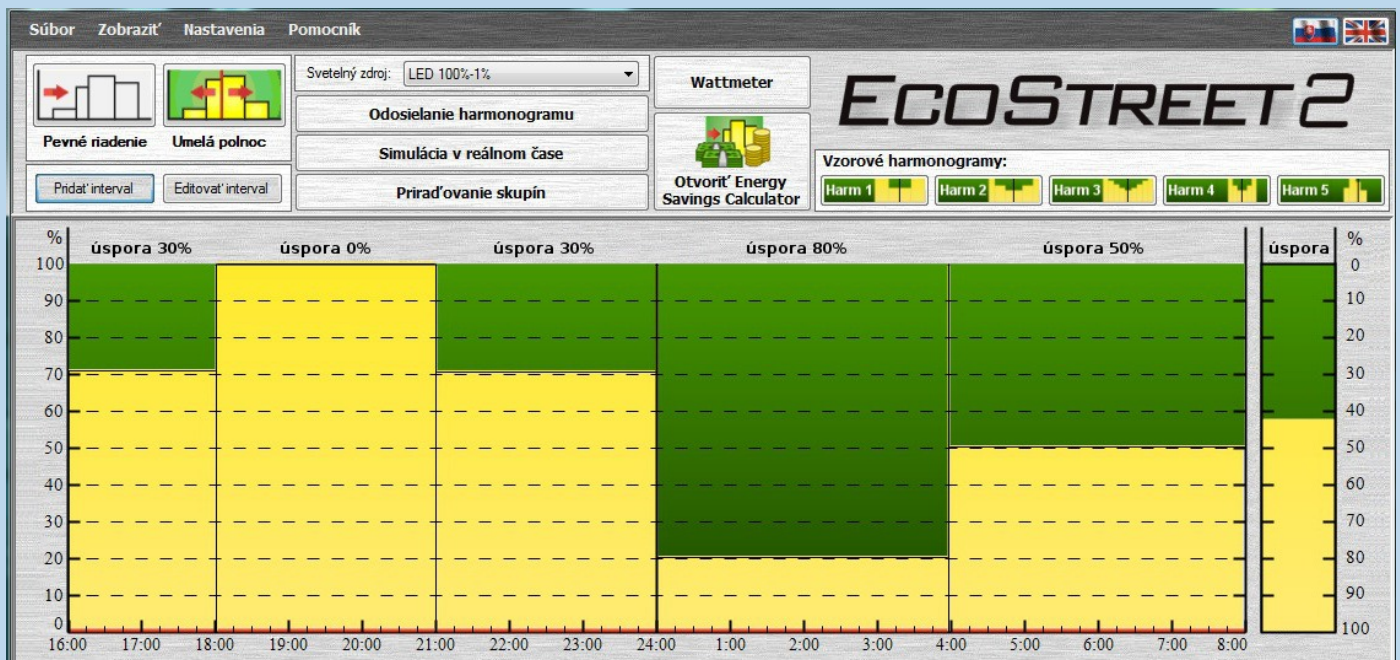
Súbor Zobraziť Nastavenia Pomocník

Pevné riadenie Umelá polnoc

Pridať interval Editovať interval

Svetelný zdroj: LED 100%-1%

Odosielanie harmonogramu

Simulácia v reálnom čase

Priraďovanie skupín

Wattmeter

Otvoriť Energy Savings Calculator

ECOSTREET 2

Vzorové harmonogramy:

Harm 1 Harm 2 Harm 3 Harm 4 Harm 5

%
úspora 30% úspora 0% úspora 30% úspora 80% úspora 50%

100 90 80 70 60 50 40 30 20 10 0

16:00 17:00 18:00 19:00 20:00 21:00 22:00 23:00 24:00 1:00 2:00 3:00 4:00 5:00 6:00 7:00 8:00

úspora
%
0 10 20 30 40 50 60 70 80 90 100